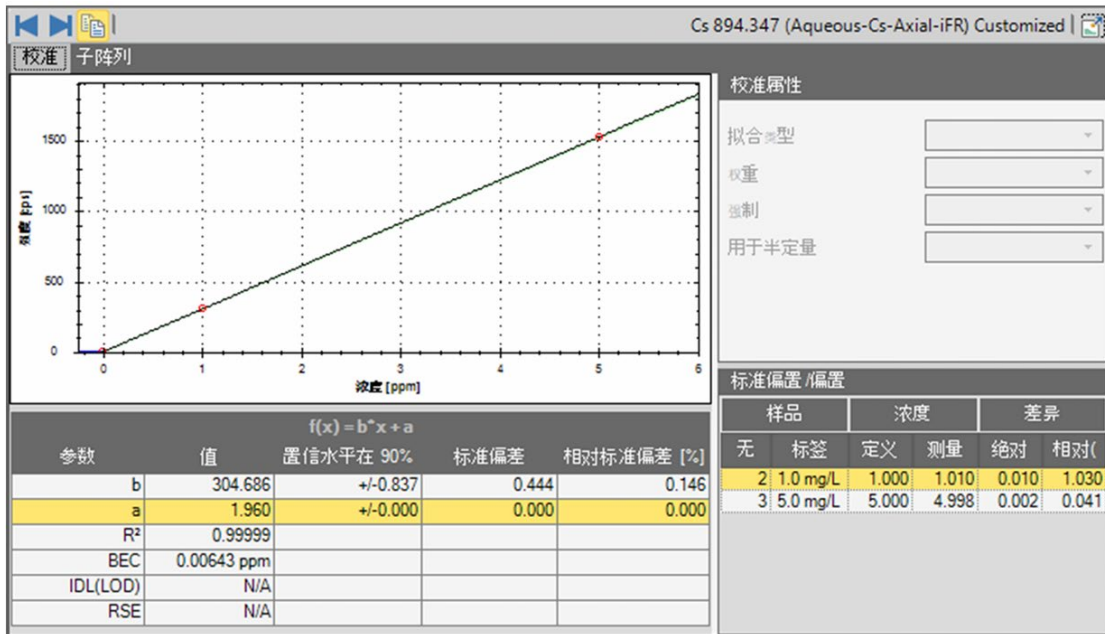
Cs 894.347 (Aqueous-Cs-Axial-iFR) Customized

校准 子阵列

1500
1000
500
0
强度 [ps]
0 1 2 3 4 5 6
浓度 [ppm]

校准属性

拟合类型
权重
强制
用于半定量

标准偏置 /偏置

f(x) = b*x + a

| 参数 | 值 | 置信水平在 90% | 标准偏差 | 相对标准偏差 [%] |
|---|---|---|---|---|
| b | 304.686 | +/-0.837 | 0.444 | 0.146 |
| a | 1.960 | +/-0.000 | 0.000 | 0.000 |
| R² | 0.99999 | | | |
| BEC | 0.00643 ppm | | | |
| IDL(LOD) | N/A | | | |
| RSE | N/A | | | |

| 样品 | | 浓度 | | 差异 | |
|---|---|---|---|---|---|
| 无 | 标签 | 定义 | 测量 | 绝对 | 相对( |
| 2 | 1.0 mg/L | 1.000 | 1.010 | 0.010 | 1.030 |
| 3 | 5.0 mg/L | 5.000 | 4.998 | 0.002 | 0.041 |